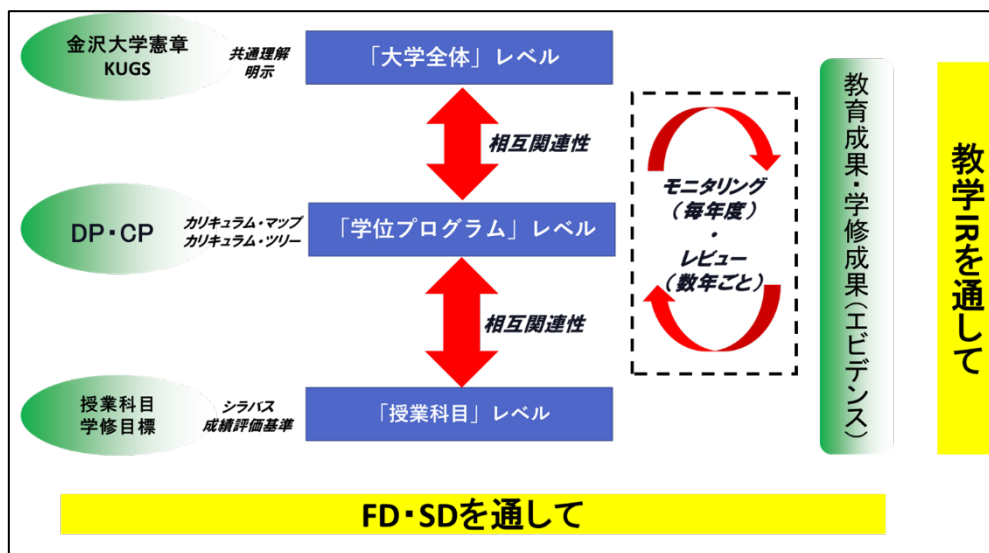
金沢大学憲章
KUGS

共通理解
明示

「大学全体」レベル

相互関連性

DP・CP

カリキュラム・マップ
カリキュラム・ツリー

「学位プログラム」レベル

相互関連性

授業科目
学修目標

シラバス
成績評価基準

「授業科目」レベル

モニタリング
（毎年度）
・
レビュー
（数年ごと）

教育成果・学修成果（エビデンス）

教学IRを通して

FD・SDを通して